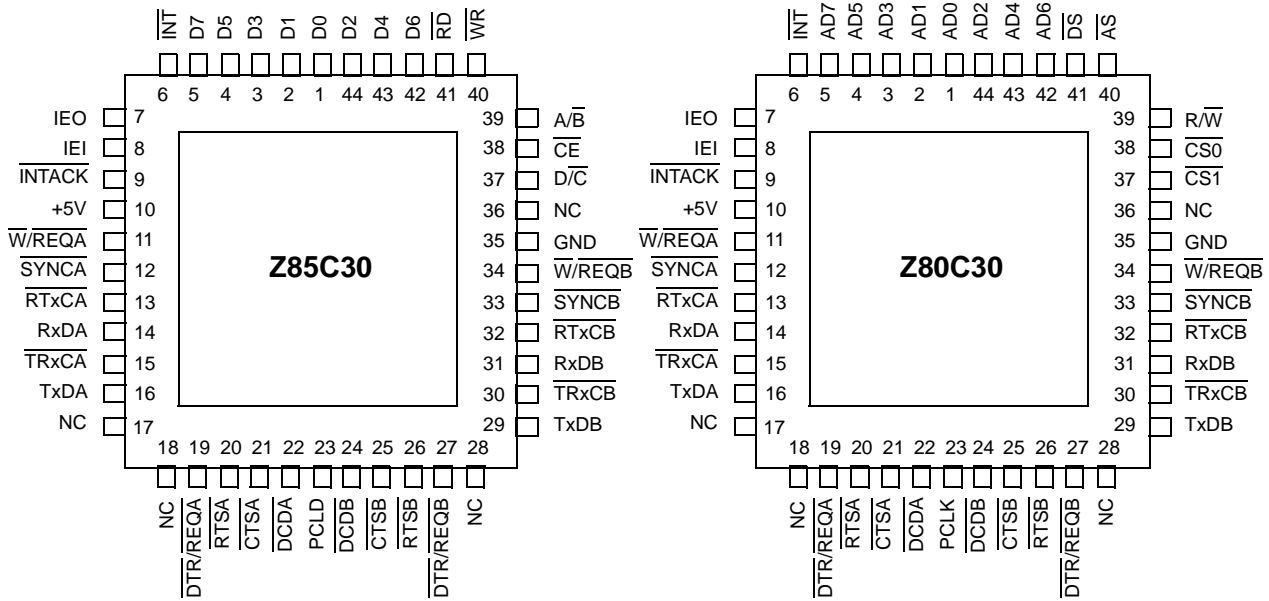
$\overline{INT}$ D7 D5 D3 D1 D0 D2 D4 D6 $\overline{RD}$ $\overline{WR}$

6 5 4 3 2 1 44 43 42 41 40

IEO 7
IEI 8
$\overline{INTACK}$ 9
+5V 10
$\overline{W}/\overline{REQA}$ 11
$\overline{SYNCA}$ 12
$\overline{RTxCA}$ 13
RxDA 14
$\overline{TRxCA}$ 15
TxDA 16
NC 17

39 $A/\overline{B}$
38 $\overline{CE}$
37 $D/\overline{C}$
36 NC
35 GND
34 $\overline{W}/\overline{REQB}$
33 $\overline{SYNCB}$
32 $\overline{RTxCB}$
31 RxDB
30 $\overline{TRxCB}$
29 TxDB

Z85C30

18 19 20 21 22 23 24 25 26 27 28

NC $\overline{DTR}/\overline{REQA}$ $\overline{RTSA}$ $\overline{CTSA}$ $\overline{DCDA}$ PCLD $\overline{DCDB}$ $\overline{CTSB}$ $\overline{RTSB}$ $\overline{DTR}/\overline{REQB}$ NC

$\overline{INT}$ AD7 AD5 AD3 AD1 AD0 AD2 AD4 AD6 $\overline{DS}$ $\overline{AS}$

6 5 4 3 2 1 44 43 42 41 40

IEO 7
IEI 8
$\overline{INTACK}$ 9
+5V 10
$\overline{W}/\overline{REQA}$ 11
$\overline{SYNCA}$ 12
$\overline{RTxCA}$ 13
RxDA 14
$\overline{TRxCA}$ 15
TxDA 16
NC 17

39 $R/\overline{W}$
38 $\overline{CS0}$
37 $\overline{CS1}$
36 NC
35 GND
34 $\overline{W}/\overline{REQB}$
33 $\overline{SYNCB}$
32 $\overline{RTxCB}$
31 RxDB
30 $\overline{TRxCB}$
29 TxDB

Z80C30

18 19 20 21 22 23 24 25 26 27 28

NC $\overline{DTR}/\overline{REQA}$ $\overline{RTSA}$ $\overline{CTSA}$ $\overline{DCDA}$ PCLK $\overline{DCDB}$ $\overline{CTSB}$ $\overline{RTSB}$ $\overline{DTR}/\overline{REQB}$ NC